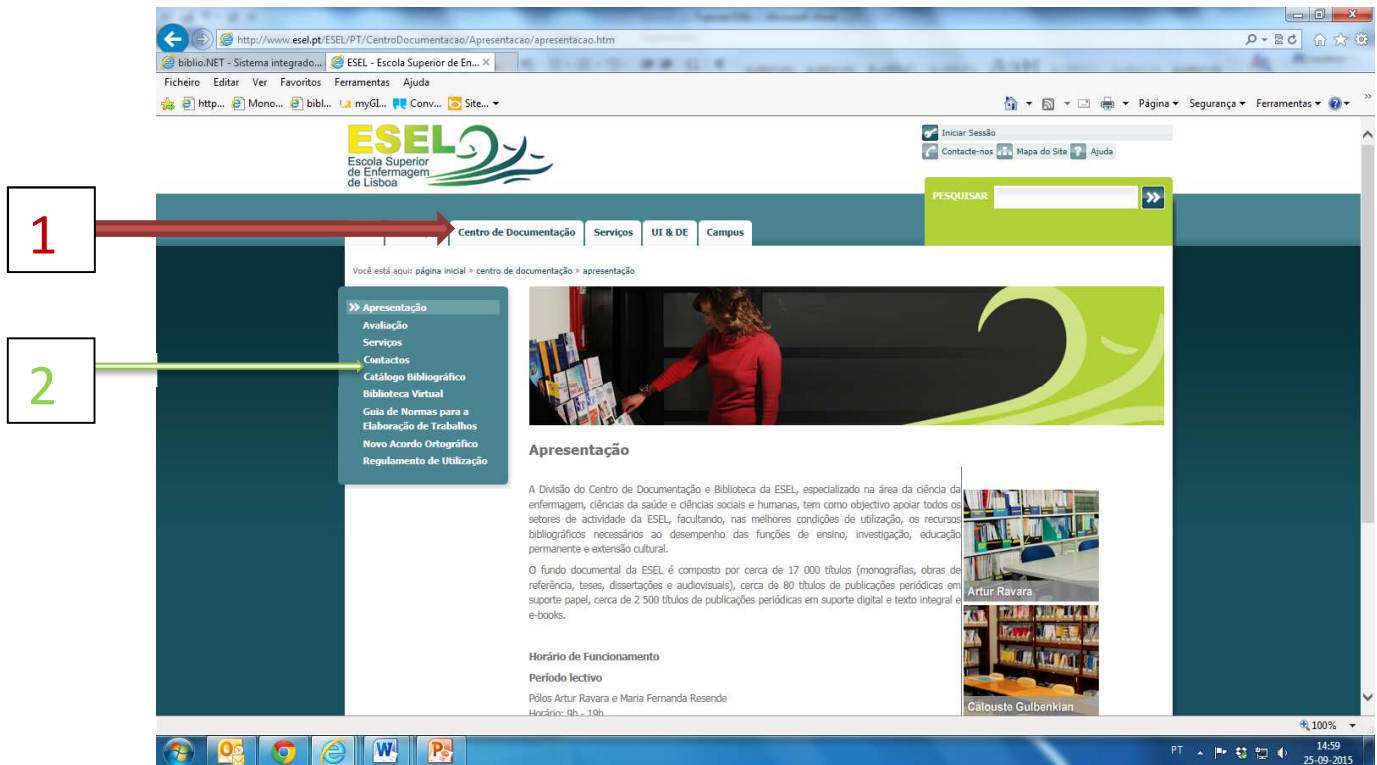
http://www.esel.pt/ESEL/PT/CentroDocumentacao/Apresentacao/apresentacao.htm

biblio.NET - Sistema integrado... | ESEL - Escola Superior de En... ×

Ficheiro Editar Ver Favoritos Ferramentas Ajuda

http... Mono... bibl... myGI... Conv... Site...

Página ▾ Segurança ▾ Ferramentas ▾

ESEL
Escola Superior de Enfermagem de Lisboa

Iniciar Sessão
Contacte-nos Mapa do Site Ajuda

PESQUISAR

1

Centro de Documentação | Serviços | UI & DE | Campus

Você está aqui: página inicial » centro de documentação » apresentação

2

» Apresentação
Avaliação
Serviços
Contactos
Catálogo Bibliográfico
Biblioteca Virtual
Guia de Normas para a Elaboração de Trabalhos
Novo Acordo Ortográfico
Regulamento de Utilização

Apresentação

A Divisão do Centro de Documentação e Biblioteca da ESEL, especializado na área da ciência da enfermagem, ciências da saúde e ciências sociais e humanas, tem como objectivo apoiar todos os setores de actividade da ESEL, facultando, nas melhores condições de utilização, os recursos bibliográficos necessários ao desempenho das funções de ensino, investigação, educação permanente e extensão cultural.

O fundo documental da ESEL é composto por cerca de 17 000 títulos (monografias, obras de referência, teses, dissertações e audiovisuais), cerca de 80 títulos de publicações periódicas em suporte papel, cerca de 2 500 títulos de publicações periódicas em suporte digital e texto integral e e-books.

Artur Ravara

Calouste Gulbenkian

Horário de Funcionamento

Período lectivo

Pólos Artur Ravara e Maria Fernanda Resende
Horário: 9h - 19h

100%

PT 14:59 25-09-2015